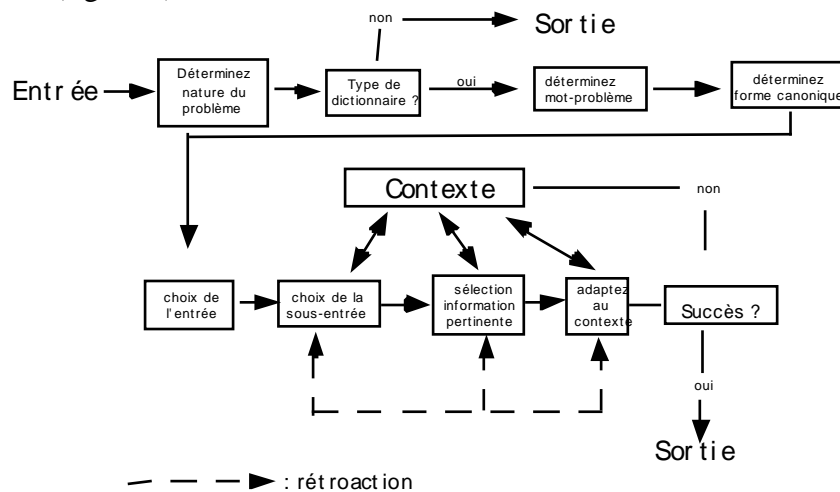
non
Sortie
Entrée
Déterminez nature du problème
Type de dictionnaire ?
oui
déterminez mot-problème
déterminez forme canonique
Contexte
non
choix de l'entrée
choix de la sous-entrée
sélection information pertinente
adaptez au contexte
Succès ?
oui
Sortie
: rétroaction